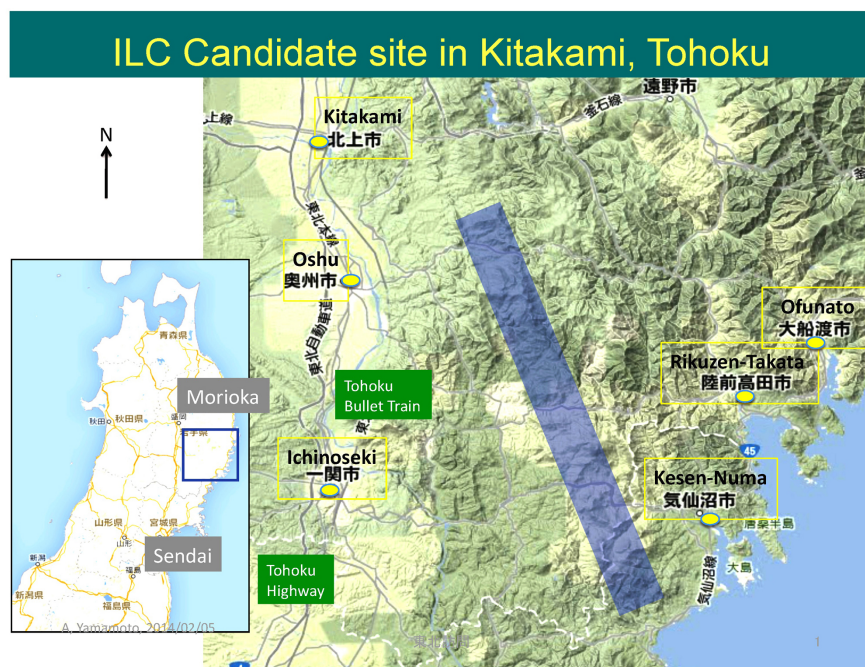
ILC Candidate site in Kitakami, Tohoku

N

Kitakami
北上市

遠野市

釜石線

上線

東北本線

Oshu
奥州市

東北自動車道

Ofunato
大船渡市

Rikuzen-Takata
陸前高田市

Tohoku Bullet Train

Ichinoseki
一関市

45

Kesen-Numa
気仙沼市

唐桑半島

大島

気仙沼線

Tohoku Highway

青森県

秋田県

秋田

盛岡

岩手県

Morioka

山形県

宮城県

山形

新潟

福島

新潟県

福島県

Sendai

A. Yamamoto, 2014/02/05

1